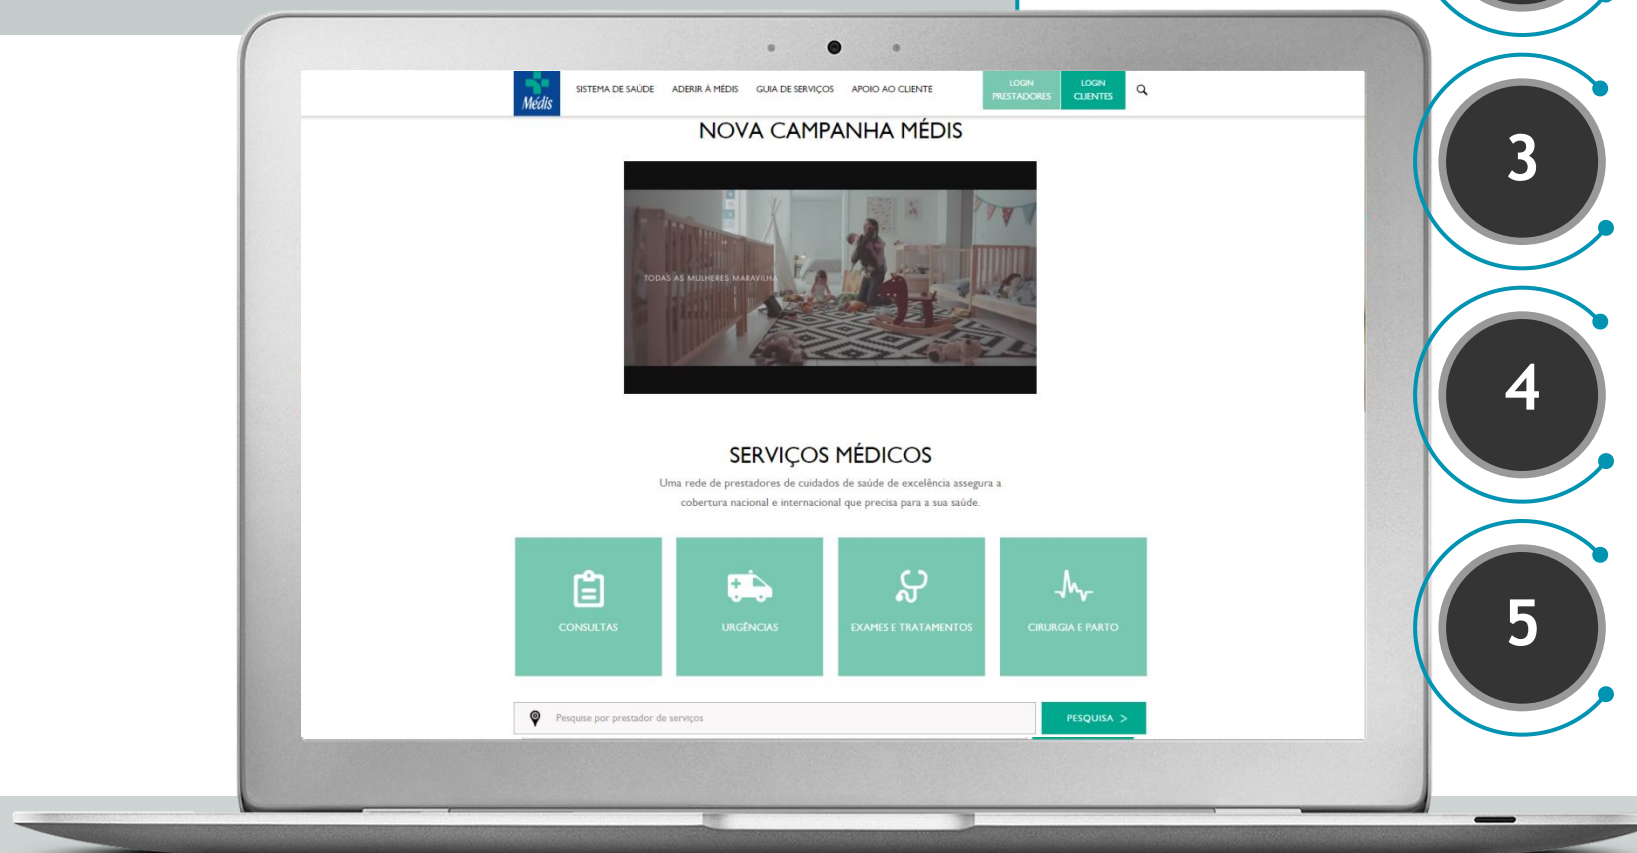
Médis

SISTEMA DE SAÚDE ADERIR À MÉDIS GUIA DE SERVIÇOS APOIO AO CLIENTE

LOGIN PRESTADORES

LOGIN CLIENTES

NOVA CAMPANHA MÉDIS

TODAS AS MULHERES MARAVILHA

SERVIÇOS MÉDICOS

Uma rede de prestadores de cuidados de saúde de excelência assegura a cobertura nacional e internacional que precisa para a sua saúde.

CONSULTAS

URGÊNCIAS

EXAMES E TRATAMENTOS

CIRURGIA E PARTO

Pesquise por prestador de serviços

PESQUISA >

3

4

5